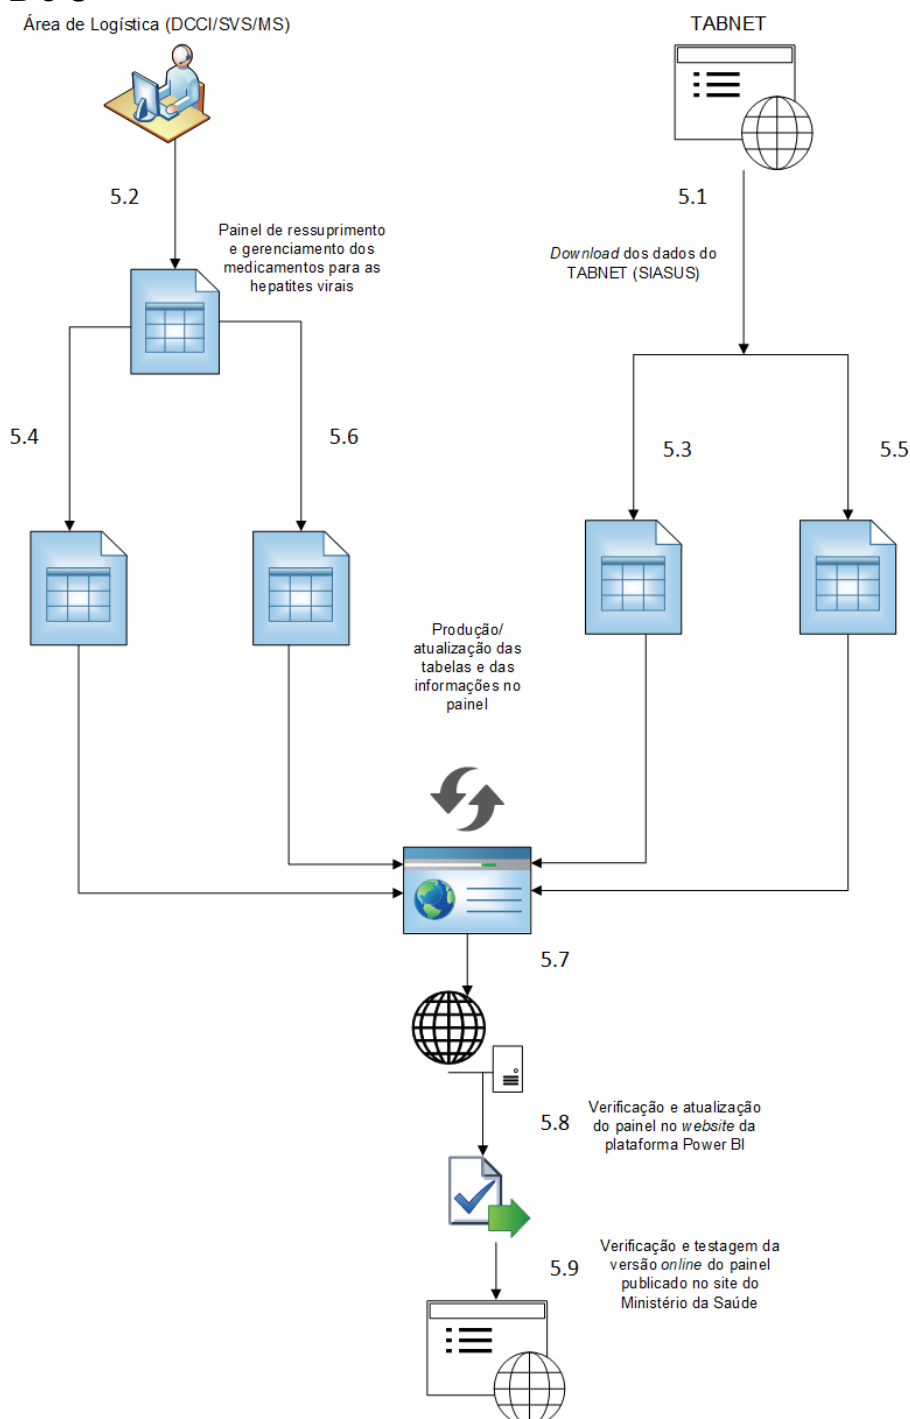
Área de Logística (DCCI/SVS/MS)

TABNET

5.2

5.1

Painel de ressuprimento e gerenciamento dos medicamentos para as hepatites virais

Download dos dados do TABNET (SIASUS)

5.4

5.6

5.3

5.5

Produção/ atualização das tabelas e das informações no painel

5.7

5.8

Verificação e atualização do painel no website da plataforma Power BI

5.9

Verificação e testagem da versão online do painel publicado no site do Ministério da Saúde